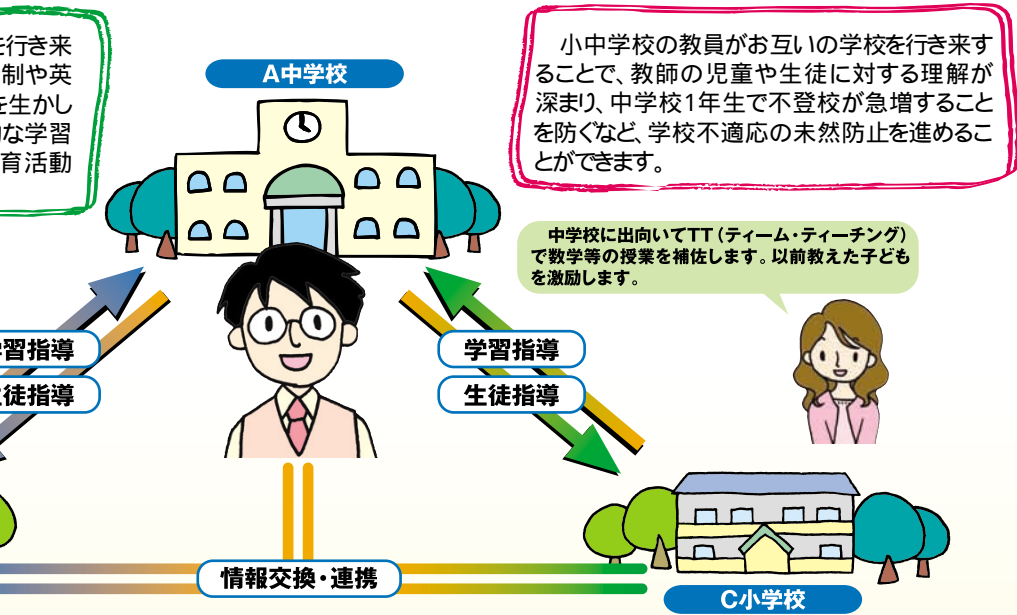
を行き来
制や英
を生かし
な学習
育活動

A中学校

小中学校の教員がお互いの学校を行き来することで、教師の児童や生徒に対する理解が深まり、中学校1年生で不登校が急増することを防ぐなど、学校不適応の未然防止を進めることができます。

中学校に出向いてTT（ティーム・ティーチング）で数学等の授業を補佐します。以前教えた子どもを激励します。

習指導
徒指導

学習指導
生徒指導

情報交換・連携

C小学校